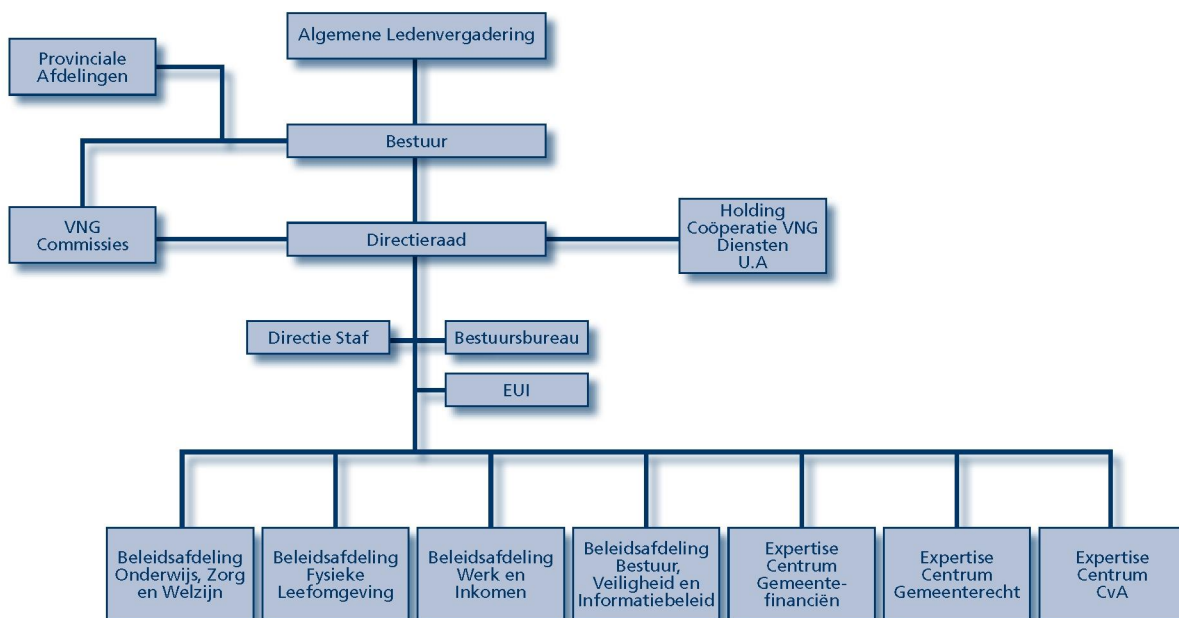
Algemene Ledenvergadering

Provinciale Afdelingen

Bestuur

VNG Commissies

Directieraad

Holding Coöperatie VNG Diensten U.A

Directie Staf

Bestuursbureau

EUI

Beleidsafdeling Onderwijs, Zorg en Welzijn

Beleidsafdeling Fysieke Leefomgeving

Beleidsafdeling Werk en Inkomen

Beleidsafdeling Bestuur, Veiligheid en Informatiebeleid

Expertise Centrum Gemeente-financiën

Expertise Centrum Gemeenterecht

Expertise Centrum CvA